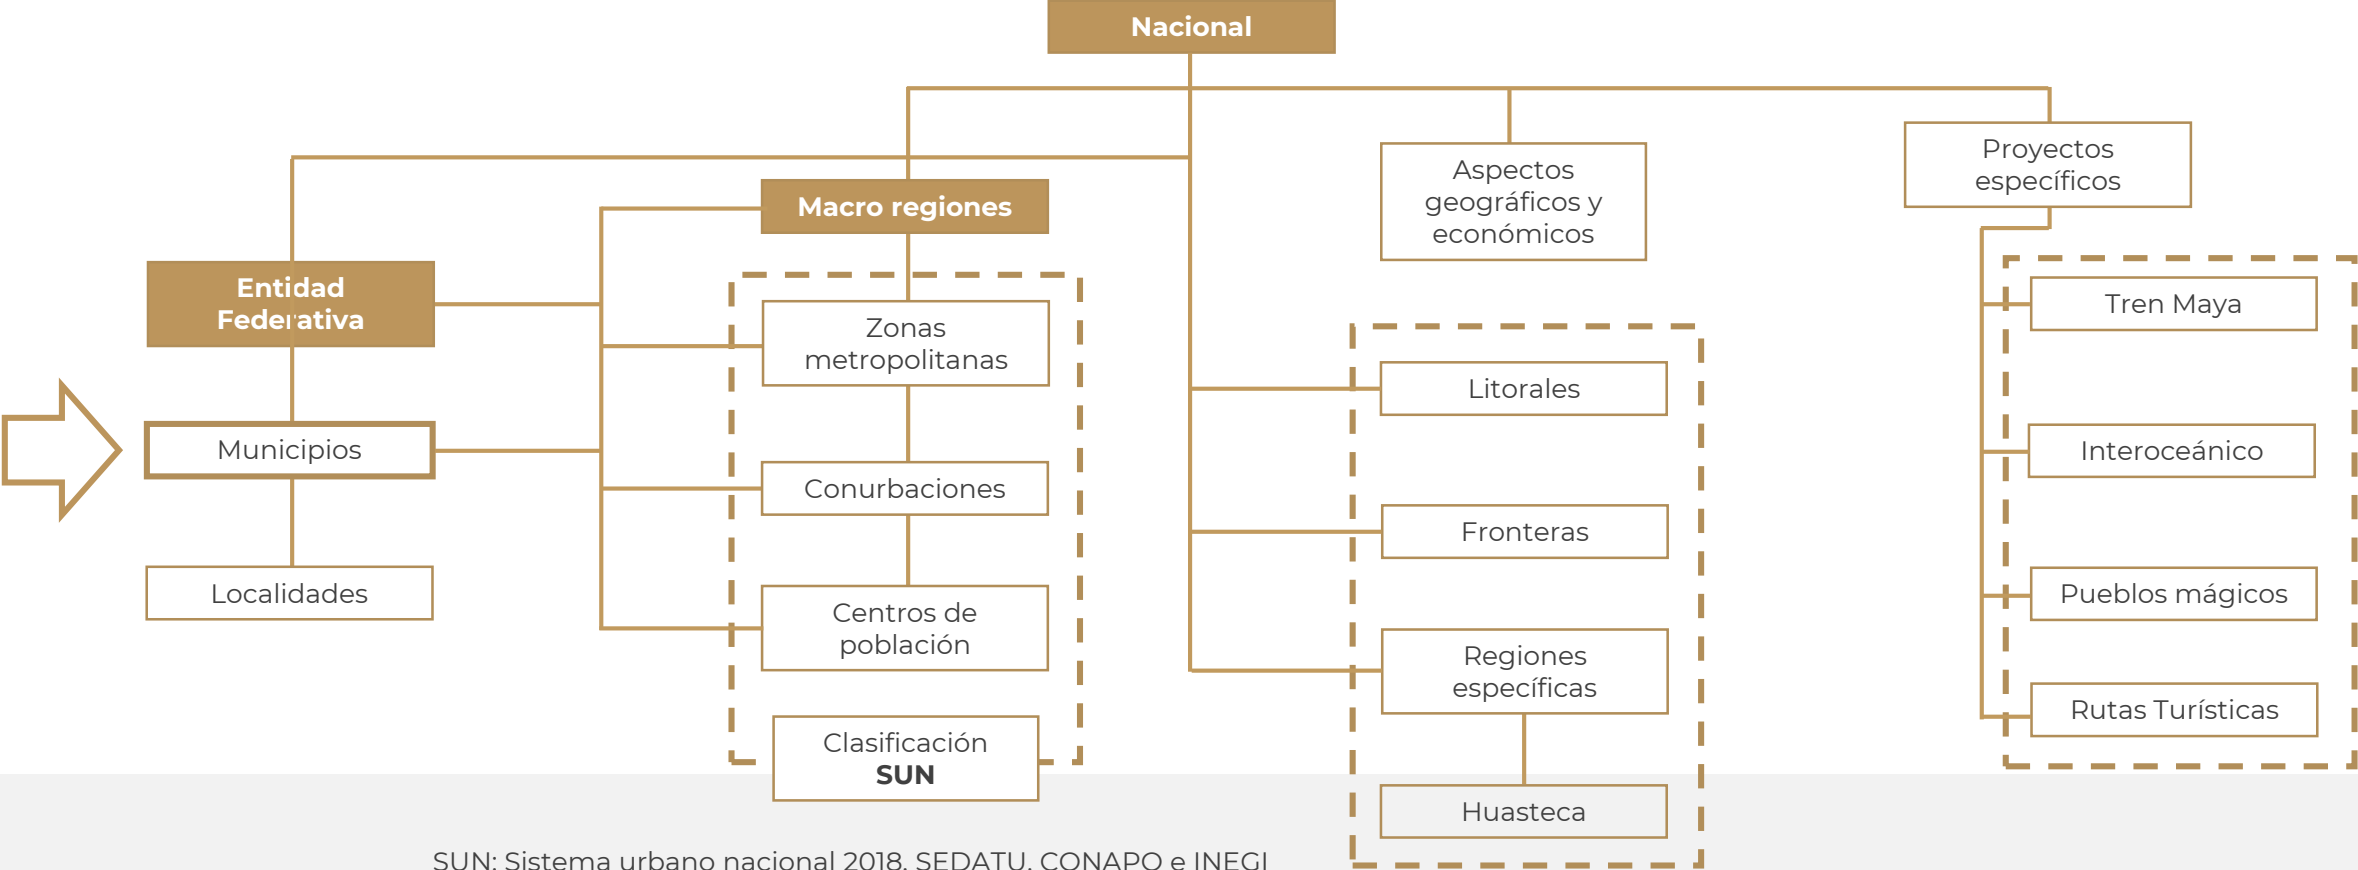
Nacional

Entidad Federativa

Municipios

Localidades

Macro regiones

Zonas metropolitanas

Conurbaciones

Centros de población

Clasificación **SUN**

Aspectos geográficos y económicos

Litorales

Fronteras

Regiones específicas

Huasteca

Proyectos específicos

Tren Maya

Interoceánico

Pueblos mágicos

Rutas Turísticas

SUN: Sistema urbano nacional 2018. SEDATU, CONAPO e INEGI